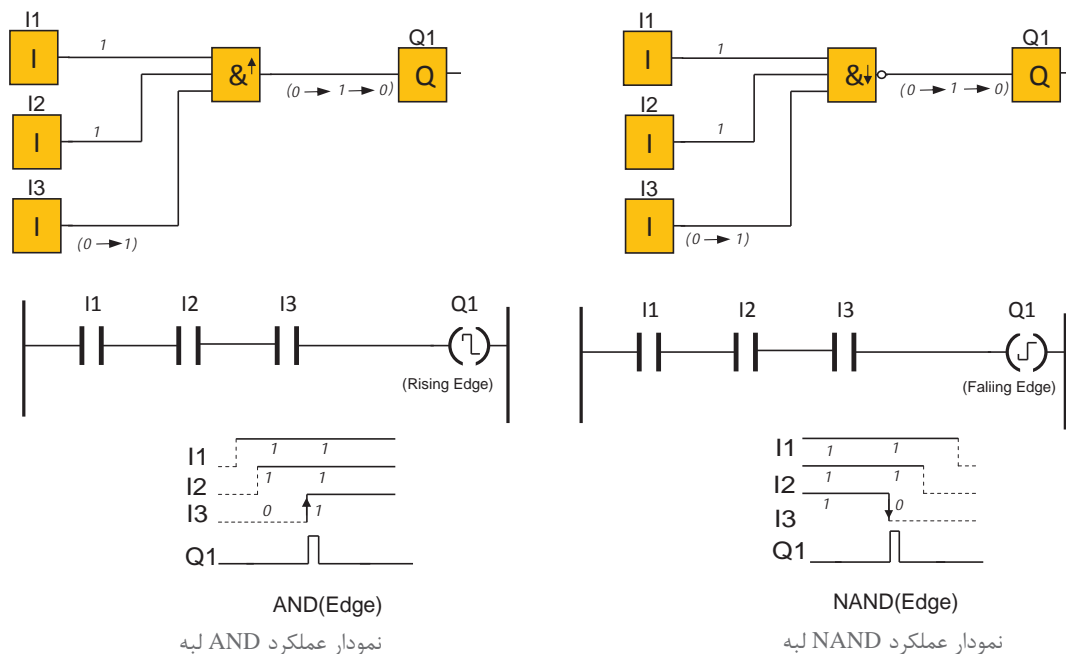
I1
I
1
&
Q1
Q
(0 → 1 → 0)
I2
I
1
I3
I
(0 → 1)

I1 I2 I3 Q1
(Rising Edge)

I1 1 1
I2 1 1
I3 0 1
Q1

AND(Edge)
نمودار عملکرد AND لبه

I1
I
1
&
Q1
Q
(0 → 1 → 0)
I2
I
1
I3
I
(0 → 1)

I1 I2 I3 Q1
(Faliing Edge)

I1 1 1
I2 1 1
I3 1 0
Q1

NAND(Edge)
نمودار عملکرد NAND لبه